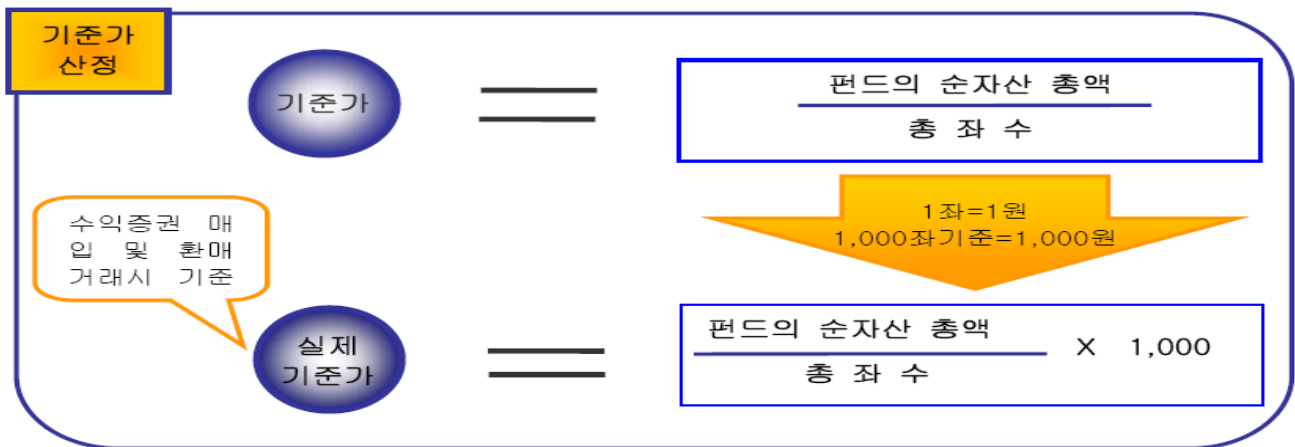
기준가 산정

기준가 $=$ $\frac{\text{펀드의 순자산 총액}}{\text{총 좌 수}}$

1좌=1원
1,000좌기준=1,000원

수익증권 매입 및 환매 거래시 기준

실제 기준가 $=$ $\frac{\text{펀드의 순자산 총액}}{\text{총 좌 수}} \times 1,000$